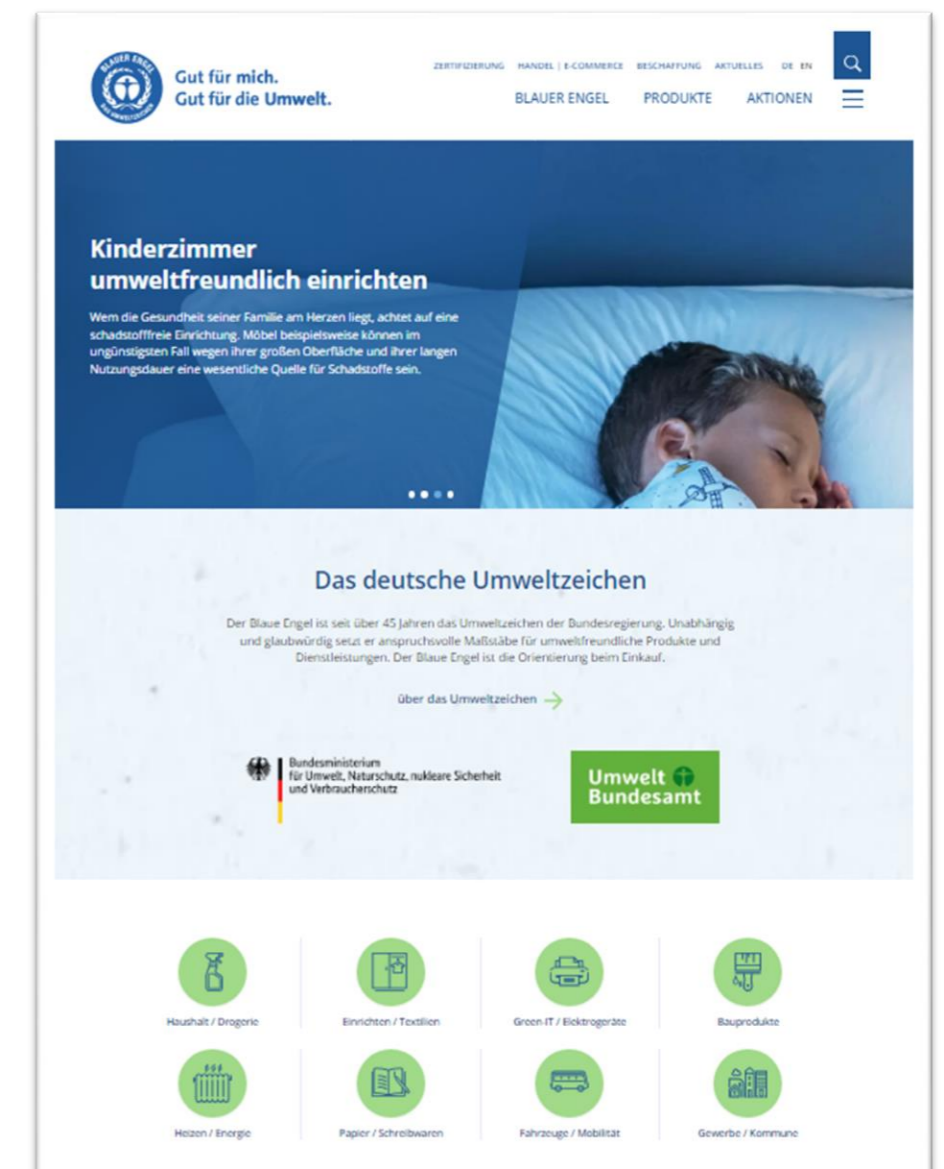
Gut für mich.
Gut für die Umwelt.

ZERTIFIZIERUNG HANDEL | E-COMMERCE BESCHAFFUNG AKTUELLES DE EN

BLAUER ENGEL PRODUKTE AKTIONEN

Kinderzimmer umweltfreundlich einrichten

Wem die Gesundheit seiner Familie am Herzen liegt, achtet auf eine schadstofffreie Einrichtung. Möbel beispielsweise können im ungünstigsten Fall wegen ihrer großen Oberfläche und ihrer langen Nutzungsdauer eine wesentliche Quelle für Schadstoffe sein.

Das deutsche Umweltzeichen

Der Blaue Engel ist seit über 45 Jahren das Umweltzeichen der Bundesregierung. Unabhängig und glaubwürdig setzt er anspruchsvolle Maßstäbe für umweltfreundliche Produkte und Dienstleistungen. Der Blaue Engel ist die Orientierung beim Einkauf.

über das Umweltzeichen

Bundesministerium für Umwelt, Naturschutz, nukleare Sicherheit und Verbraucherschutz

Umwelt Bundesamt

Haushalt / Drogerie
Einrichten / Textilien
Green IT / Elektrogeräte
Bauprodukte
Heizen / Energie
Papier / Schreibwaren
Fahrzeuge / Mobilität
Gewerbe / Kommune